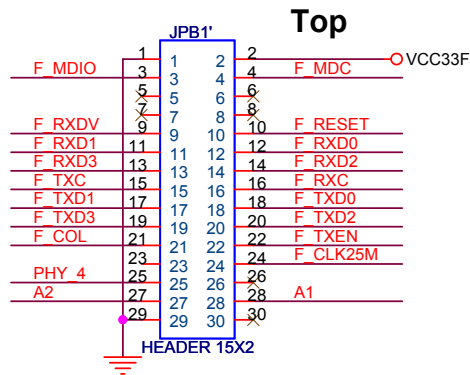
Top

JPB1'

1 1 2 2 VCC33F
F_MDIO 3 3 4 4 F_MDC
5 5 6 6
7 7 8 8
F_RXDV 9 9 10 10 F_RESET
F_RXD1 11 11 12 12 F_RXD0
F_RXD3 13 13 14 14 F_RXD2
F_TXC 15 15 16 16 F_RXC
F_TXD1 17 17 18 18 F_TXD0
F_TXD3 19 19 20 20 F_TXD2
F_COL 21 21 22 22 F_TXEN
23 23 24 24 F_CLK25M
PHY_4 25 25 26 26
A2 27 27 28 28 A1
29 29 30 30

HEADER 15X2